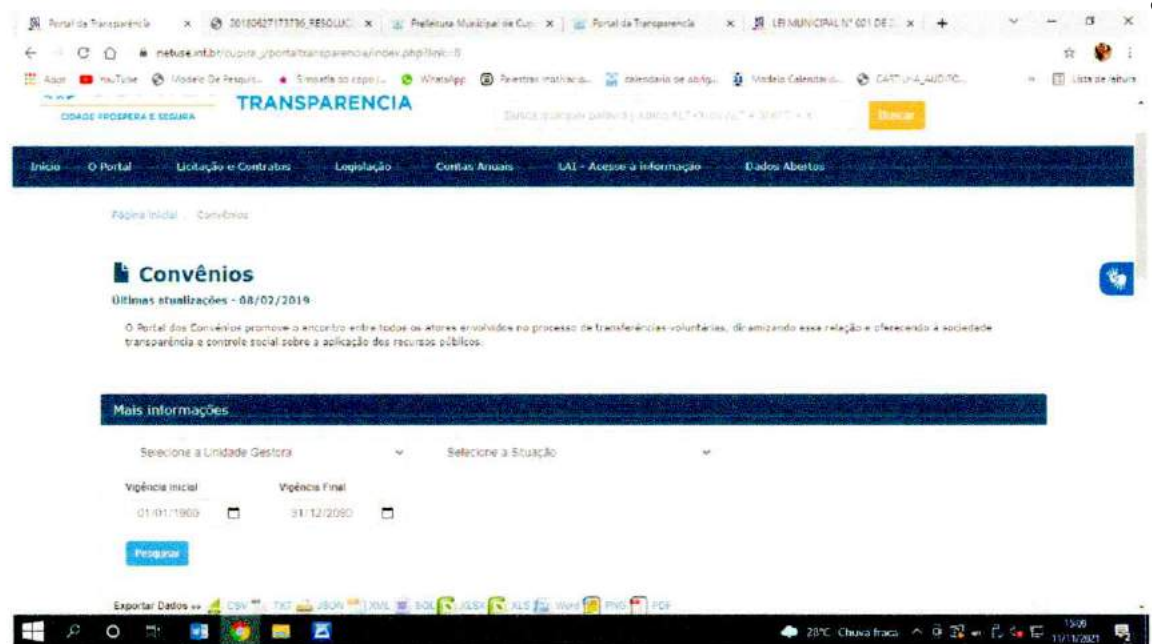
Portal da Transparência | 20180627173796_RESOLUC | Prefeitura Municipal de Cu | Portal da Transparência | LEI MUNICIPAL Nº 001 DE

netuse.inf.br/cupira_/portaltransparencia/index.php?link=8

Apps | YouTube | Modelo De Pesquis | Simulado | WhatsApp | calendario | Modelo Calendario | Lista de leitura

CIDADE PRÓSPERA E SEGURA

TRANSPARENCIA

Buscar

Início | O Portal | Licitação e Contratos | Legislação | Contas Anuais | LAI - Acesso à informação | Dados Abertos

Página Inicial / Convênios

Convênios

Últimas atualizações - 08/02/2019

O Portal dos Convênios promove o encontro entre todos os atores envolvidos no processo de transferências voluntárias, dinamizando essa relação e oferecendo à sociedade transparência e controle social sobre a aplicação dos recursos públicos.

Mais informações

Selecione a Unidade Gestora

Selecione a Situação

Vigência Inicial
01/01/1900

Vigência Final
31/12/2050

Pesquisar

Exportar Dados » CSV TXT JSON XML SQL XLSX XLS Word PNG PDF

28°C Chuva fraca 15:09 11/11/2021